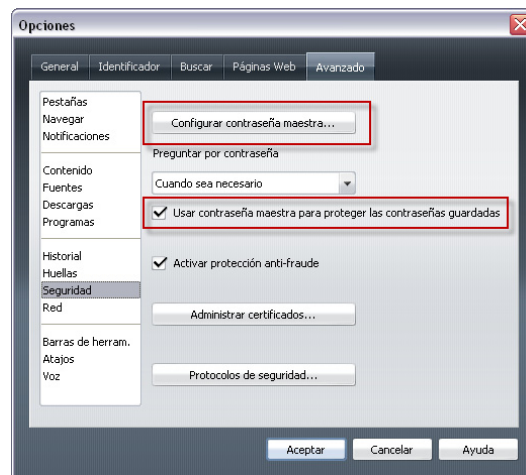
Opciones

General | Identificador | Buscar | Páginas Web | Avanzado

Pestañas
Navegar
Notificaciones

Contenido
Fuentes
Descargas
Programas

Historial
Huellas
Seguridad
Red

Barras de herram.
Atajos
Voz

Configurar contraseña maestra...

Preguntar por contraseña

Cuando sea necesario

Usar contraseña maestra para proteger las contraseñas guardadas

Activar protección anti-fraude

Administrar certificados...

Protocolos de seguridad...

Aceptar | Cancelar | Ayuda